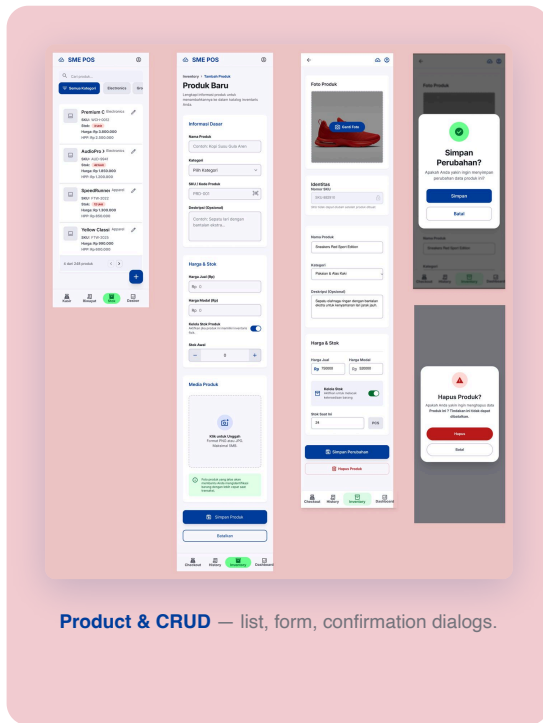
SME POS

Cari produk...

Semua Kategori | Electronics | Gro

Premium C Electronics
SKU: WDH-0012
Stok: Habis
Harga: Rp 2.500.000
HPP: Rp 2.000.000

AudioPro X Electronics
SKU: AUD-0040
Stok: Menipis
Harga: Rp 1.800.000
HPP: Rp 1.300.000

SpeedRunner Apparel
SKU: FTW-2022
Stok: 12 stok
Harga: Rp 1.500.000
HPP: Rp 900.000

Yellow Classi Apparel
SKU: FTW-2023
Harga: Rp 890.000
HPP: Rp 650.000

4 dari 248 produk

Home | Riwayat | Stok | Dashbo

SME POS

Inventory > Tambah Produk

Produk Baru

Lengkapi informasi produk untuk menambahkannya ke dalam katalog inventaris Anda.

Informasi Dasar

Nama Produk

Contoh: Kopi Susu Gula Aren

Kategori

Pilih Kategori

SKU / Kode Produk

PRD-001

Deskripsi (Opsional)

Contoh: Sepatu lari dengan bantalan ekstra...

Harga & Stok

Harga Jual (Rp)

Rp 0

Harga Modal (Rp)

Rp 0

Kelola Stok Produk
Aktifkan jika jumlah ini memiliki inventaris fisik

Stok Awal

0

Media Produk

Klik untuk Unggah
Format PNG atau JPG (Maksimal 5MB)

Foto produk yang jelas akan membantu kasir mengidentifikasi barang dengan lebih cepat saat transaksi.

Simpan Produk

Batalkan

Checkout | History | Inventory | Dashboard

Foto Produk

Ganti Foto

Identitas
Nomor SKU

SKU tidak dapat diubah setelah produk dibuat

Nama Produk

Sneakers Red Sport Edition

Kategori

Pakaian & Alas Kaki

Deskripsi (Opsional)

Sepatu olahraga ringan dengan bantalan ekstra untuk kenyamanan lari jarak jauh.

Harga & Stok

Harga Jual
Rp 750000

Harga Modal
Rp 500000

Kelola Stok
Aktifkan untuk melacak ketersediaan barang

Stok Saat Ini

24

PCS

Simpan Perubahan

Hapus Produk

Checkout | History | Inventory | Dashboard

Foto Produk

Simpan Perubahan?

Apakah Anda yakin ingin menyimpan perubahan data produk ini?

Simpan

Batal

Nama Produk

Sneakers Red Sport Edition

Kategori

Hapus Produk?

Apakah Anda yakin ingin menghapus data Produk ini ? Tindakan ini tidak dapat dibatalkan.

Hapus

Batal

Product & CRUD — list, form, confirmation dialogs.